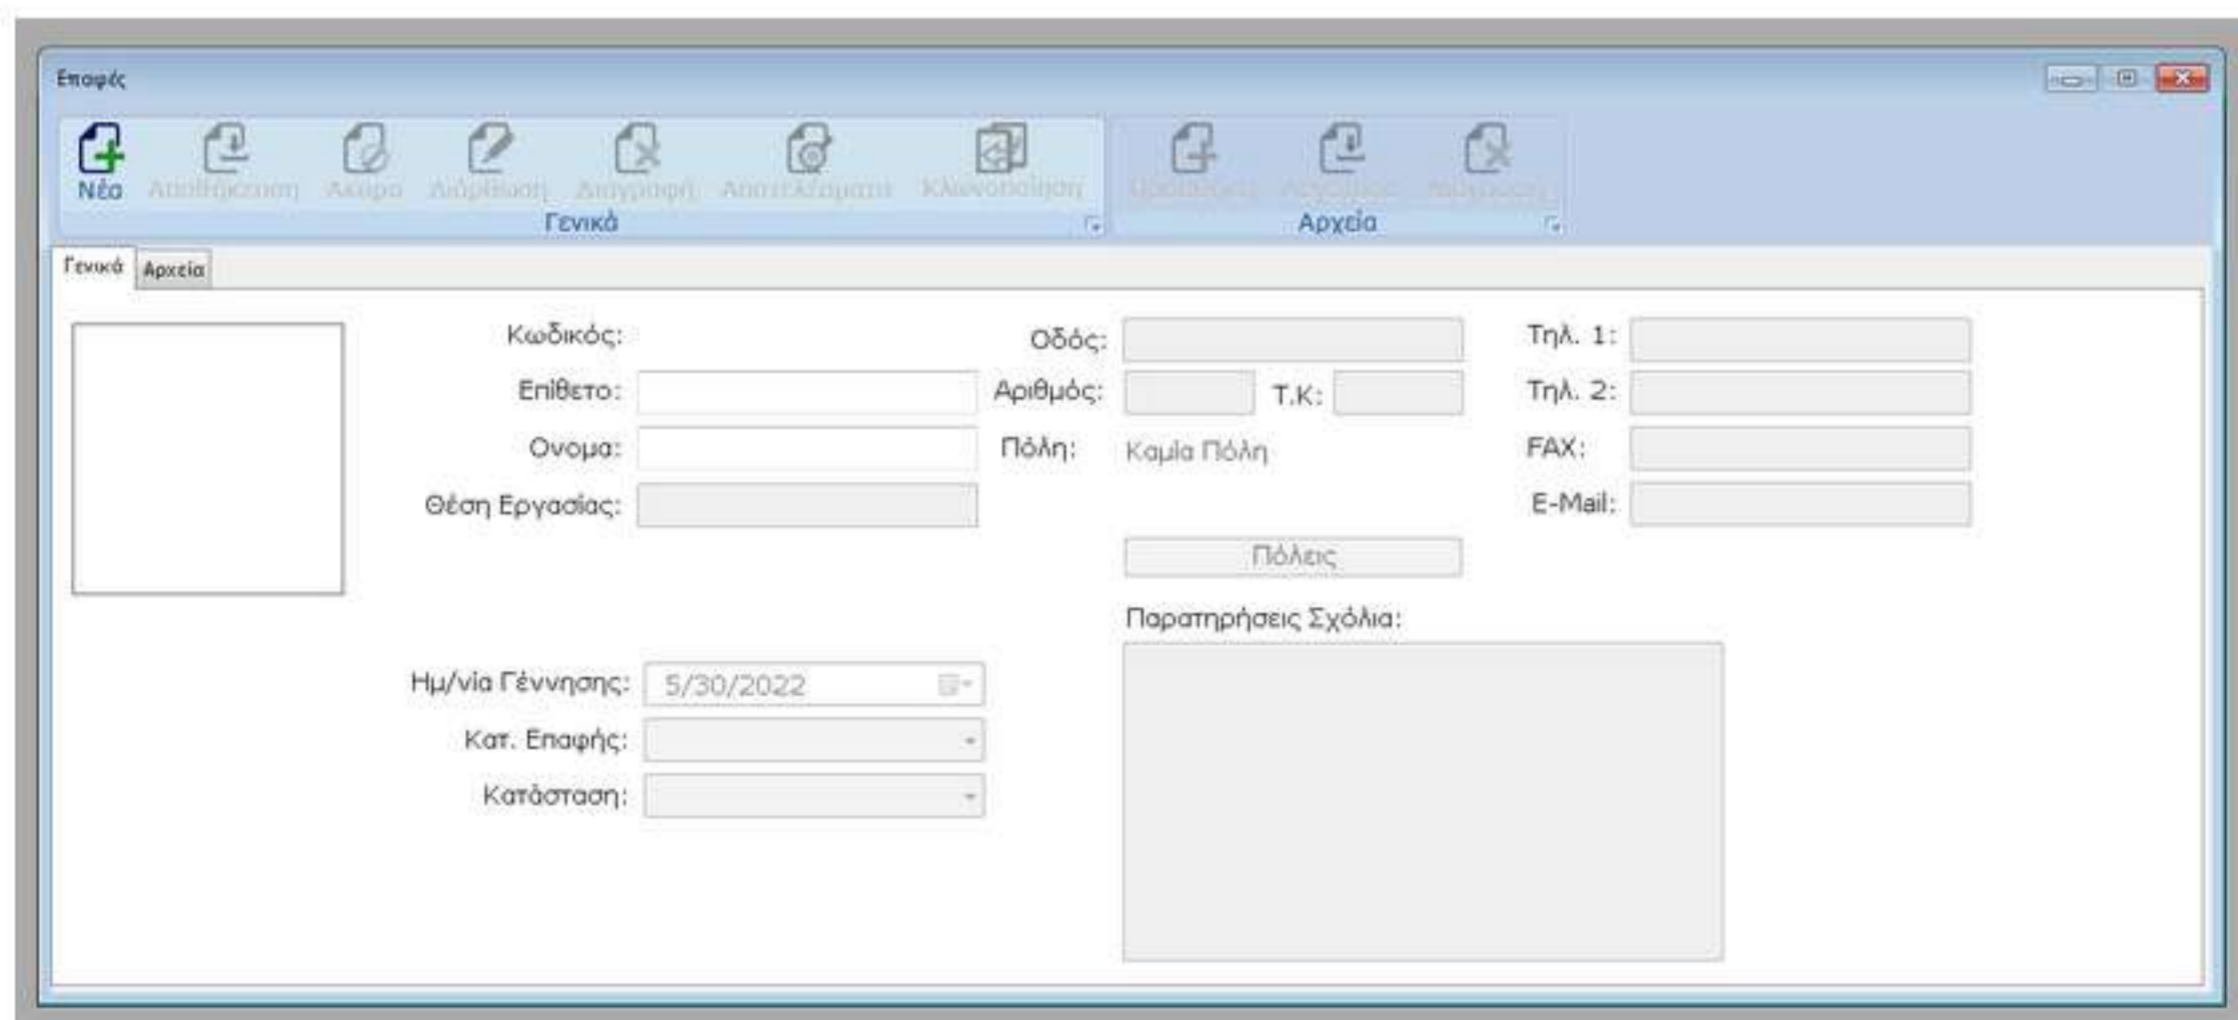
Επαφές

Νέα Αποθήκευση Ακύρο Διόρθωση Διαγραφή Αποτελέσματα Κλωνοποίηση
Γενικά

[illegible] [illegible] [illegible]
Αρχεία

Γενικά Αρχεία

Κωδικός:
Επίθετο:
Ονομα:
Θέση Εργασίας:

Οδός:
Αριθμός: Τ.Κ:
Πόλη: Καμία Πόλη

Πόλεις

Τηλ. 1:
Τηλ. 2:
FAX:
E-Mail:

Παρατηρήσεις Σχόλια:

Ημ/νία Γέννησης: 5/30/2022
Κατ. Επαφής:
Κατάσταση: